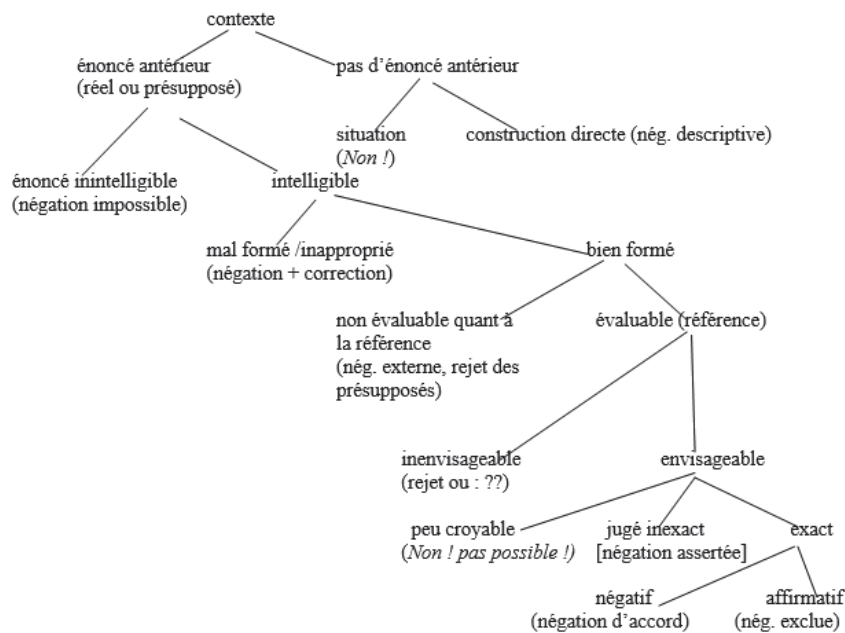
contexte

énoncé antérieur (réel ou présupposé)

pas d'énoncé antérieur

situation (*Non !*)

construction directe (nég. descriptive)

énoncé inintelligible (négation impossible)

intelligible

mal formé /inapproprié (négation + correction)

bien formé

non évaluable quant à la référence (nég. externe, rejet des présupposés)

évaluable (référence)

inenvisageable (rejet ou : ??)

envisageable

peu croyable (*Non ! pas possible !*)

jugé inexact [négation assertée]

exact

négatif (négation d'accord)

affirmatif (nég. exclue)